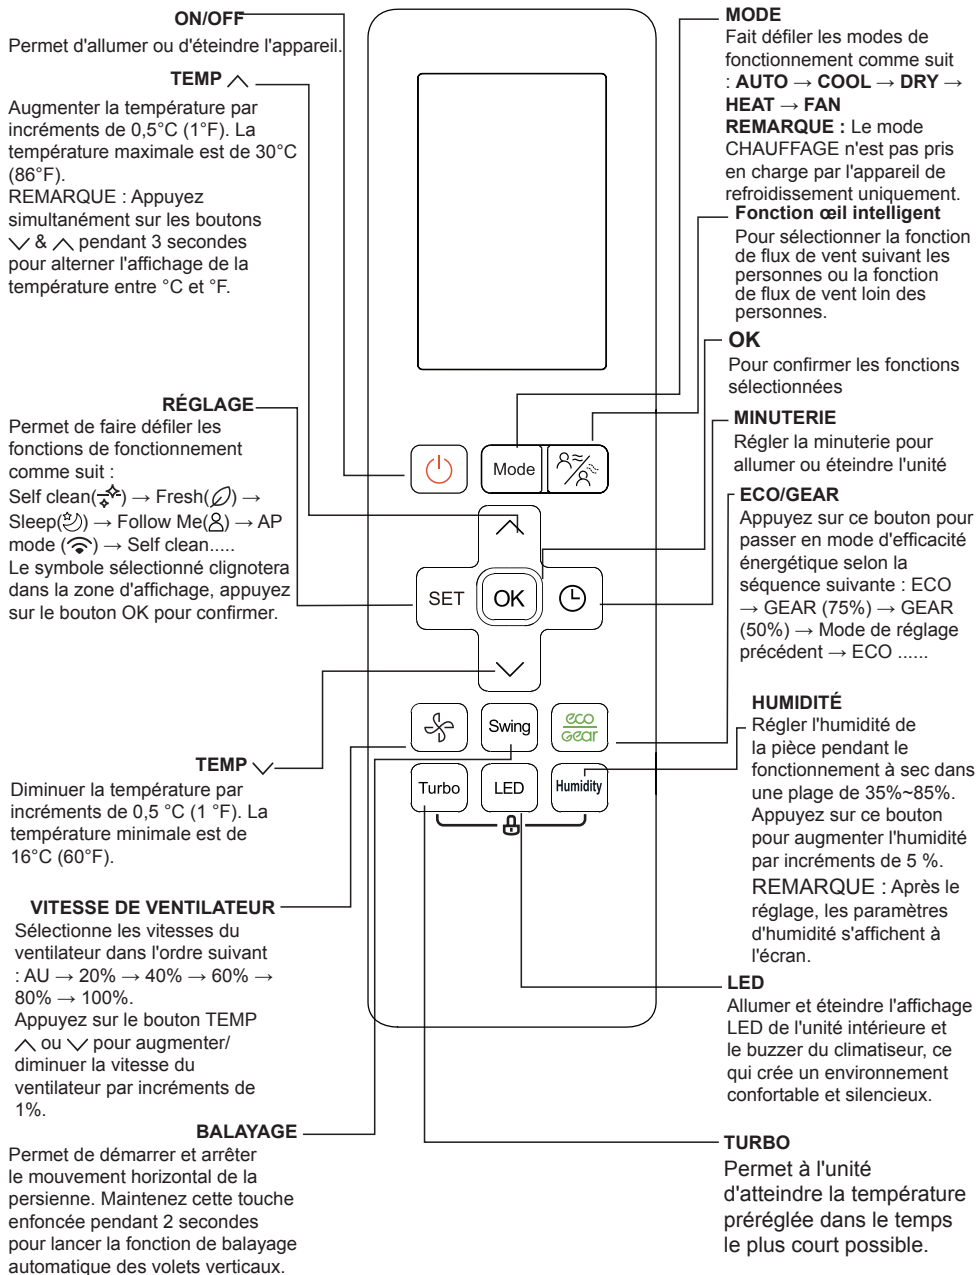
ON/OFF
Permet d'allumer ou d'éteindre l'appareil.

TEMP ⋀
Augmenter la température par incréments de 0,5°C (1°F). La température maximale est de 30°C (86°F).
REMARQUE : Appuyez simultanément sur les boutons ⋁ & ⋀ pendant 3 secondes pour alterner l'affichage de la température entre °C et °F.

RÉGLAGE
Permet de faire défiler les fonctions de fonctionnement comme suit :
Self clean( ) → Fresh( ) → Sleep( ) → Follow Me( ) → AP mode ( ) → Self clean.....
Le symbole sélectionné clignotera dans la zone d'affichage, appuyez sur le bouton OK pour confirmer.

TEMP ⋁
Diminuer la température par incréments de 0,5 °C (1 °F). La température minimale est de 16°C (60°F).

VITESSE DE VENTILATEUR
Sélectionne les vitesses du ventilateur dans l'ordre suivant : AU → 20% → 40% → 60% → 80% → 100%.
Appuyez sur le bouton TEMP ⋀ ou ⋁ pour augmenter/ diminuer la vitesse du ventilateur par incréments de 1%.

BALAYAGE
Permet de démarrer et arrêter le mouvement horizontal de la persienne. Maintenez cette touche enfoncée pendant 2 secondes pour lancer la fonction de balayage automatique des volets verticaux.

MODE
Fait défiler les modes de fonctionnement comme suit : AUTO → COOL → DRY → HEAT → FAN
REMARQUE : Le mode CHAUFFAGE n'est pas pris en charge par l'appareil de refroidissement uniquement.

Fonction œil intelligent
Pour sélectionner la fonction de flux de vent suivant les personnes ou la fonction de flux de vent loin des personnes.

OK
Pour confirmer les fonctions sélectionnées

MINUTERIE
Régler la minuterie pour allumer ou éteindre l'unité

ECO/GEAR
Appuyez sur ce bouton pour passer en mode d'efficacité énergétique selon la séquence suivante : ECO → GEAR (75%) → GEAR (50%) → Mode de réglage précédent → ECO ......

HUMIDITÉ
Régler l'humidité de la pièce pendant le fonctionnement à sec dans une plage de 35%~85%. Appuyez sur ce bouton pour augmenter l'humidité par incréments de 5 %.
REMARQUE : Après le réglage, les paramètres d'humidité s'affichent à l'écran.

LED
Allumer et éteindre l'affichage LED de l'unité intérieure et le buzzer du climatiseur, ce qui crée un environnement confortable et silencieux.

TURBO
Permet à l'unité d'atteindre la température préréglée dans le temps le plus court possible.

Mode
SET
OK
Swing
eco Gear
Turbo
LED
Humidity